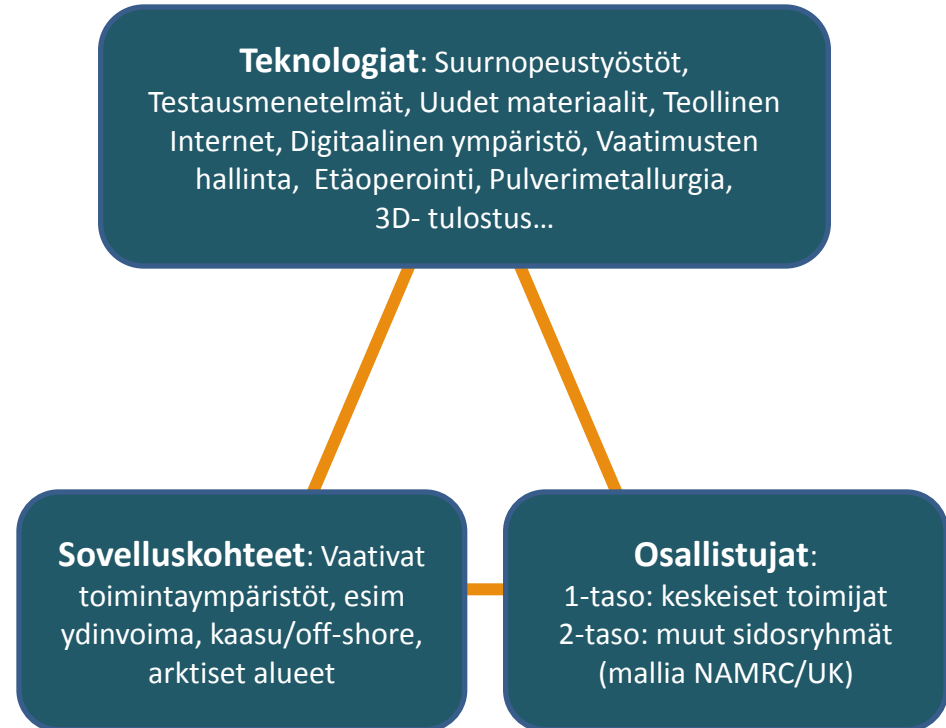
**Teknologiat**: Suurnopeustyöstöt, Testausmenetelmät, Uudet materiaalit, Teollinen Internet, Digitaalinen ympäristö, Vaatimusten hallinta, Etäoperointi, Pulverimetallurgia, 3D- tulostus…

**Sovelluskohteet**: Vaativat toimintaympäristöt, esim ydinvoima, kaasu/off-shore, arktiset alueet

**Osallistujat**:
1-taso: keskeiset toimijat
2-taso: muut sidosryhmät
(mallia NAMRC/UK)